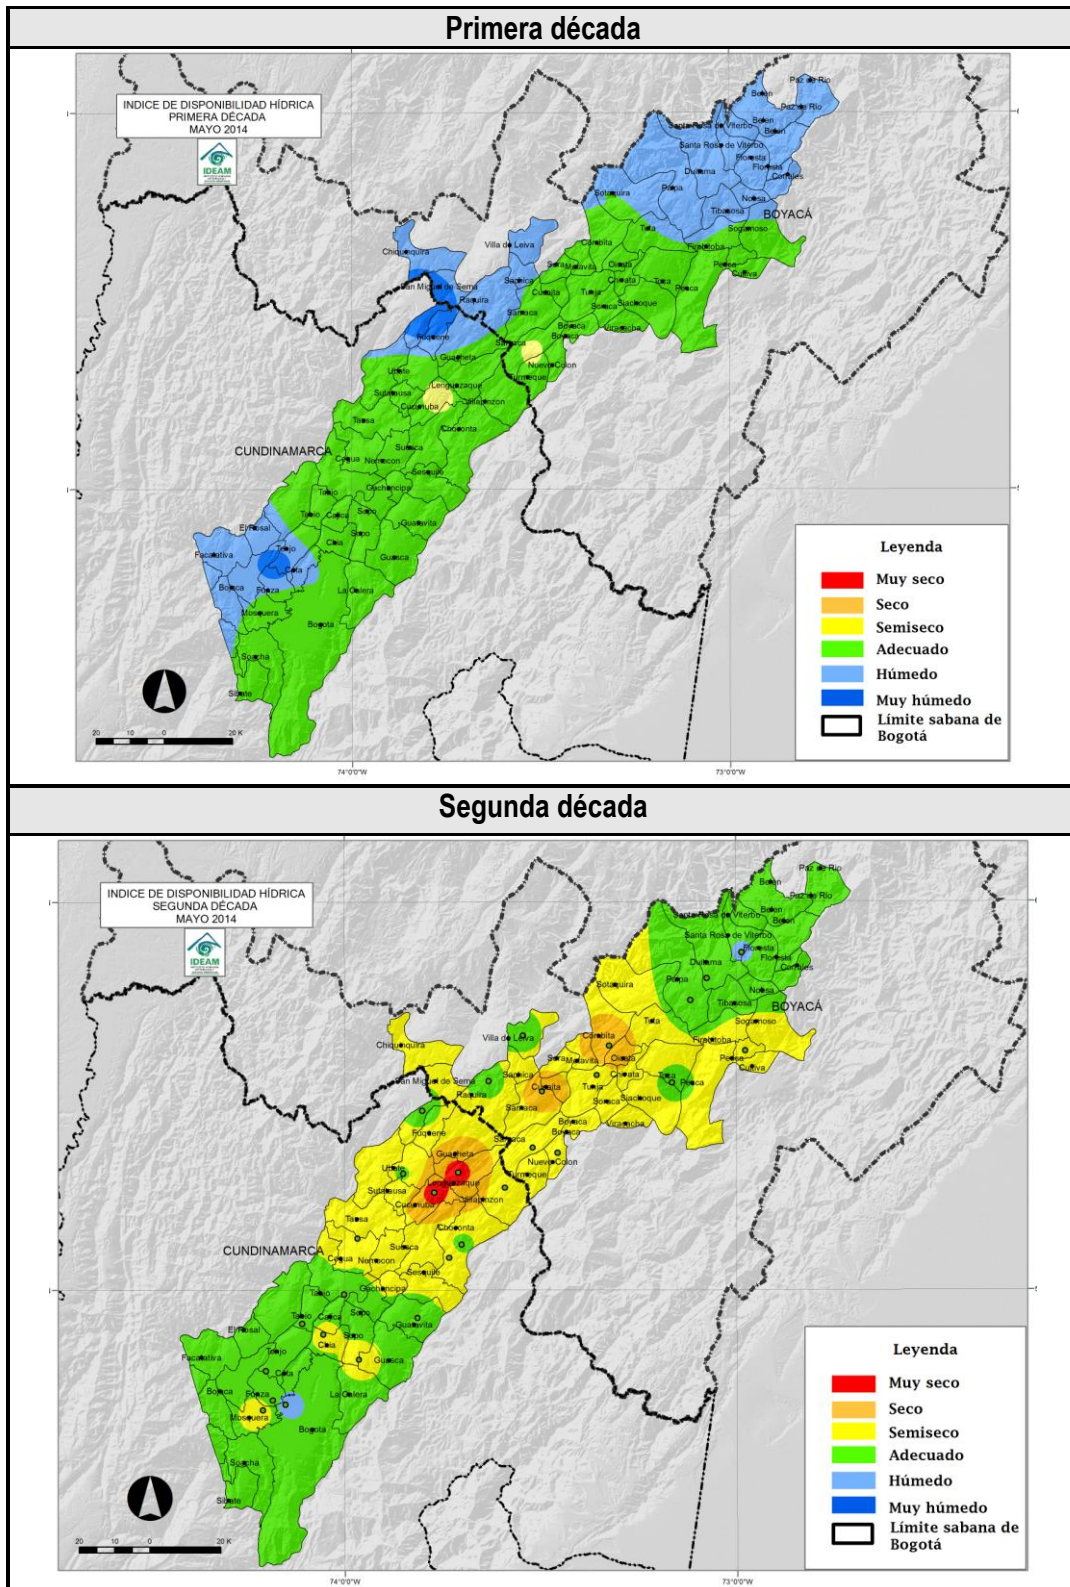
Primera década

INDICE DE DISPONIBILIDAD HÍDRICA
PRIMERA DÉCADA
MAYO 2014

IDEAM

Paz de Río
Belén
Paz de Río
Santa Rosa de Viterbo
Belén
Santa Rosa de Viterbo
Duitama
Floresta
Floresta
Cerinza
Paipa
Sotaquirá
Tibasosa
Nobsa
BOYACÁ
Sogamoso
Tuta
Cómbita
Firavitoba
Villa de Leiva
Chiquinquirá
Sáchica
Sora
Motavita
Oicatá
Pesca
Cuítiva
San Miguel de Sema
Chivatá
Tuta
Ráquira
Cucaita
Tunja
Soracá
Siachoque
Samacá
Boyacá
Ventaquemada
Fúquene
Guacheta
Nuevo Colón
Ubaté
Lenguazaque
Turmequé
Sutatausa
Cucunubá
Villapinzón
Tausa
Chocontá
Suesca
CUNDINAMARCA
Cogua
Nemocón
Sesquilé
Gachancipá
Tabio
Tenjo
Cajicá
Sopó
Guatavita
El Rosal
Chía
Facatativá
Tenjo
Cota
Guasca
Bojacá
Funza
La Calera
Mosquera
Bogotá
Soacha
Sibaté

20 10 0 20 K
74°0'0"W
73°0'0"W

Leyenda
Muy seco
Seco
Semiseco
Adecuado
Húmedo
Muy húmedo
Límite sabana de Bogotá

Segunda década

INDICE DE DISPONIBILIDAD HÍDRICA
SEGUNDA DÉCADA
MAYO 2014

IDEAM

Paz de Río
Belén
Paz de Río
Santa Rosa de Viterbo
Belén
Santa Rosa de Viterbo
Floresta
Duitama
Floresta
Cerinza
Paipa
Sotaquirá
Tibasosa
Nobsa
BOYACÁ
Sogamoso
Tuta
Cómbita
Firavitoba
Villa de Leiva
Chiquinquirá
Sora
Motavita
Oicatá
Pesca
Cuítiva
San Miguel de Sema
Sáchica
Cucaita
Chivatá
Tuta
Ráquira
Tunja
Soracá
Siachoque
Samacá
Boyacá
Ventaquemada
Fúquene
Guacheta
Nuevo Colón
Ubaté
Lenguazaque
Turmequé
Sutatausa
Cucunubá
Villapinzón
Tausa
Chocontá
Suesca
CUNDINAMARCA
Cogua
Nemocón
Sesquilé
Gachancipá
Tabio
Tenjo
Cajicá
Sopó
Guatavita
El Rosal
Chía
Facatativá
Cota
Guasca
Bojacá
Funza
La Calera
Mosquera
Bogotá
Soacha
Sibaté

20 10 0 20 K
74°0'0"W
73°0'0"W

Leyenda
Muy seco
Seco
Semiseco
Adecuado
Húmedo
Muy húmedo
Límite sabana de Bogotá